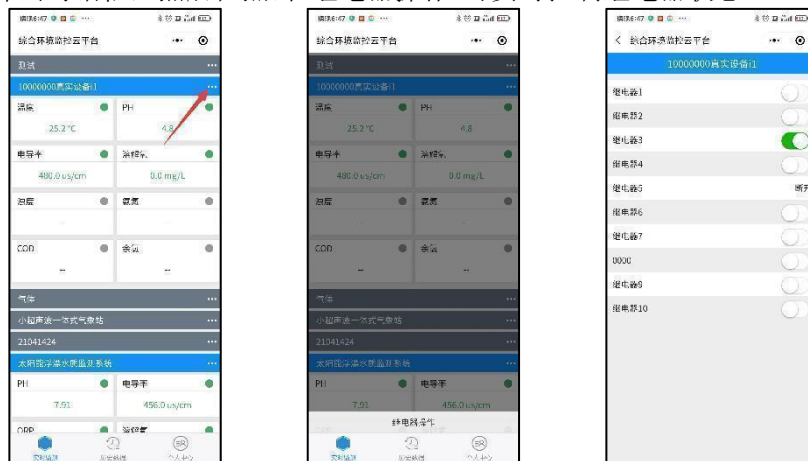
综合环境监控云平台

水质

10000000真实设备1

温度

25.2 °C

PH

4.8

电导率

480.0 us/cm

溶解氧

0.0 mg/L

浊度

氨氮

COD

--

余氯

--

气体

小型声波一体式气象站

21041424

太阳能浮漂水质监测系统

PH

7.91

电导率

456.0 us/cm

ORP

溶解氧

实时监测

历史数据

个人中心

综合环境监控云平台

水质

10000000真实设备1

温度

25.2 °C

PH

4.8

电导率

480.0 us/cm

溶解氧

0.0 mg/L

浊度

氨氮

COD

--

余氯

--

气体

小型声波一体式气象站

21041424

太阳能浮漂水质监测系统

PH

7.91

电导率

456.0 us/cm

继电器操作

实时监测

历史数据

个人中心

综合环境监控云平台

10000000真实设备1

继电器1

继电器2

继电器3

继电器4

继电器5

断开

继电器6

继电器7

0000

继电器9

继电器10